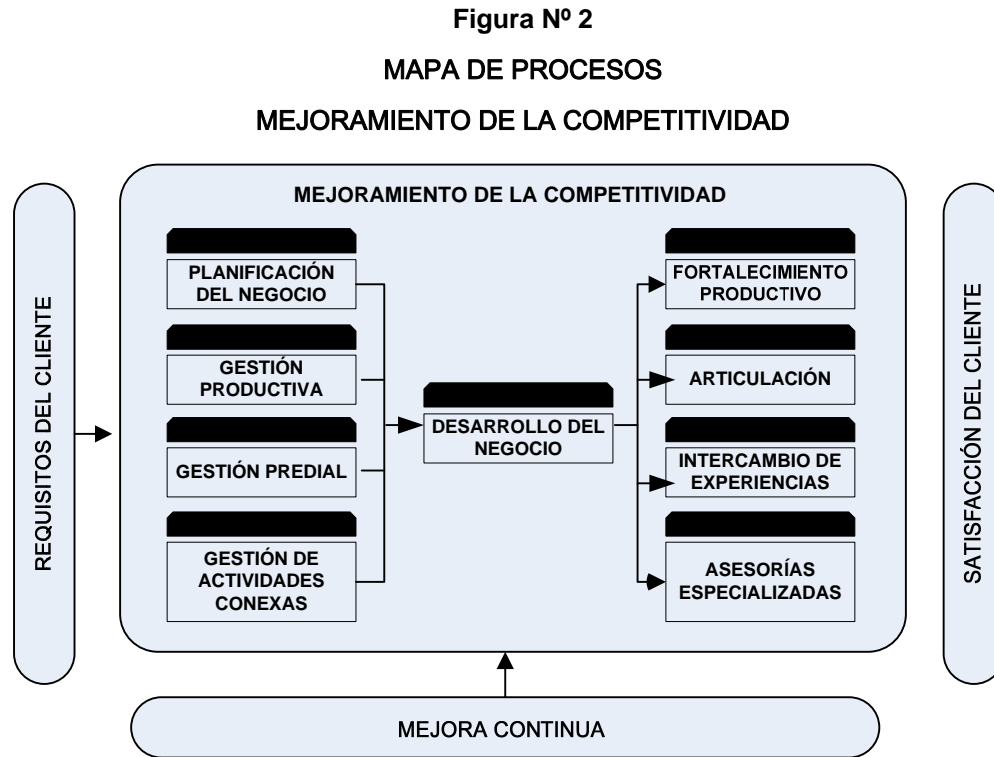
Figura Nº 2

MAPA DE PROCESOS

MEJORAMIENTO DE LA COMPETITIVIDAD

REQUISITOS DEL CLIENTE

MEJORAMIENTO DE LA COMPETITIVIDAD

PLANIFICACIÓN DEL NEGOCIO

GESTIÓN PRODUCTIVA

GESTIÓN PREDIAL

GESTIÓN DE ACTIVIDADES CONEXAS

DESARROLLO DEL NEGOCIO

FORTALECIMIENTO PRODUCTIVO

ARTICULACIÓN

INTERCAMBIO DE EXPERIENCIAS

ASESORÍAS ESPECIALIZADAS

SATISFACCIÓN DEL CLIENTE

MEJORA CONTINUA